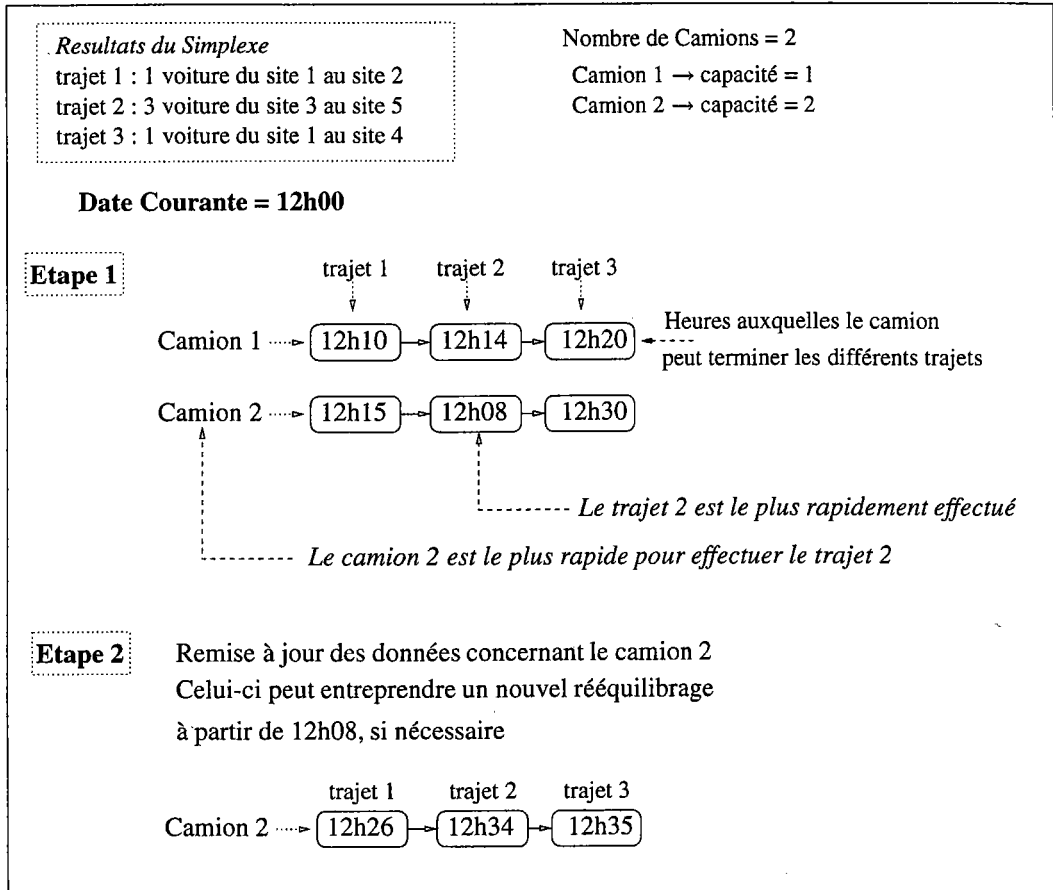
Resultats du Simplexe
trajet 1 : 1 voiture du site 1 au site 2
trajet 2 : 3 voiture du site 3 au site 5
trajet 3 : 1 voiture du site 1 au site 4

Nombre de Camions = 2
Camion 1 → capacité = 1
Camion 2 → capacité = 2

Date Courante = 12h00

Etape 1

trajet 1 trajet 2 trajet 3

Camion 1 12h10 12h14 12h20 Heures auxquelles le camion peut terminer les différents trajets

Camion 2 12h15 12h08 12h30

Le trajet 2 est le plus rapidement effectué

Le camion 2 est le plus rapide pour effectuer le trajet 2

Etape 2

Remise à jour des données concernant le camion 2
Celui-ci peut entreprendre un nouvel rééquilibrage
à partir de 12h08, si nécessaire

trajet 1 trajet 2 trajet 3
Camion 2 12h26 12h34 12h35